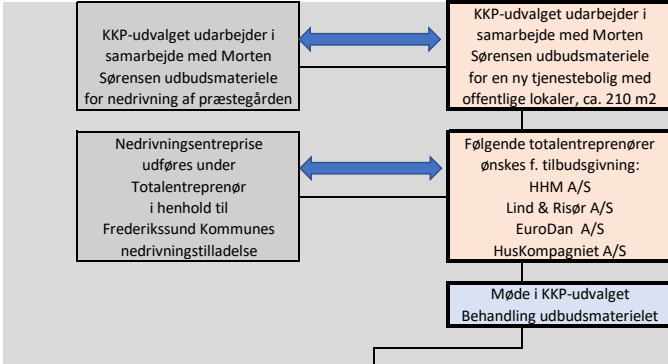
KKP-udvalget udarbejder i samarbejde med Morten Sørensen udbudsmateriele for nedrivning af præstegården

KKP-udvalget udarbejder i samarbejde med Morten Sørensen udbudsmateriele for en ny tjenestebolig med offentlige lokaler, ca. 210 m2

Nedrivningsentreprise udføres under Totalentreprenør i henhold til Frederikssund Kommunes nedrivningstilladelse

Følgende totalentreprenører ønskes f. tilbudsgivning:
HHM A/S
Lind & Risør A/S
EuroDan A/S
HusKompagniet A/S

Møde i KKP-udvalget
Behandling udbudsmaterielet